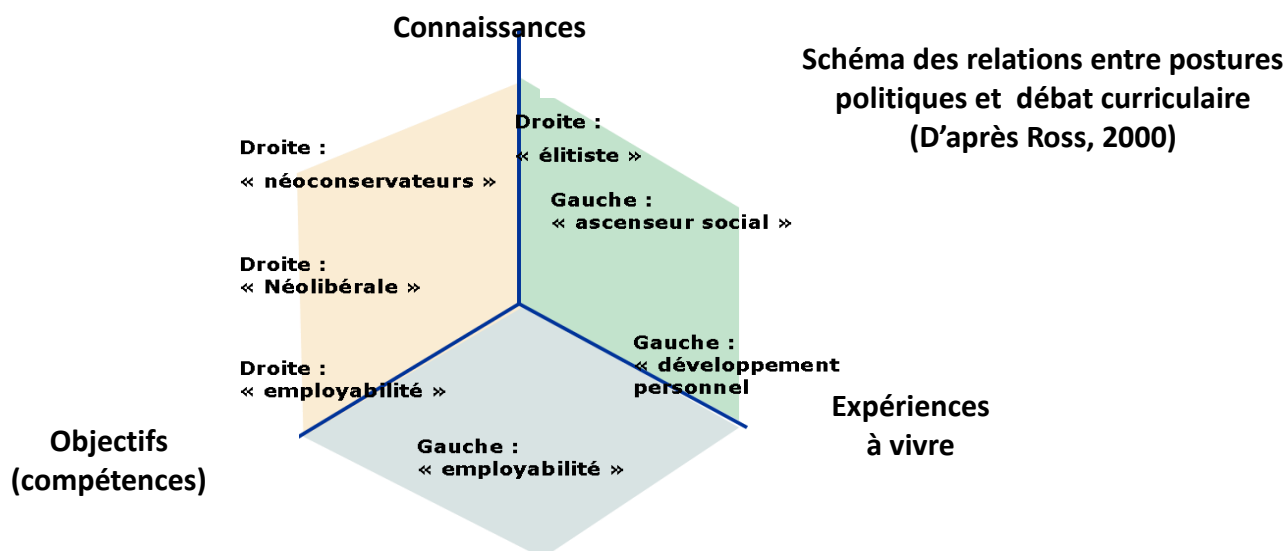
Connaissances

Schéma des relations entre postures politiques et débat curriculaire (D'après Ross, 2000)

Droite :
« néoconservateurs »

Droite :
« élitiste »

Gauche :
« ascenseur social »

Droite :
« Néolibérale »

Gauche :
« développement personnel

Droite :
« employabilité »

Expériences à vivre

Objectifs (compétences)

Gauche :
« employabilité »